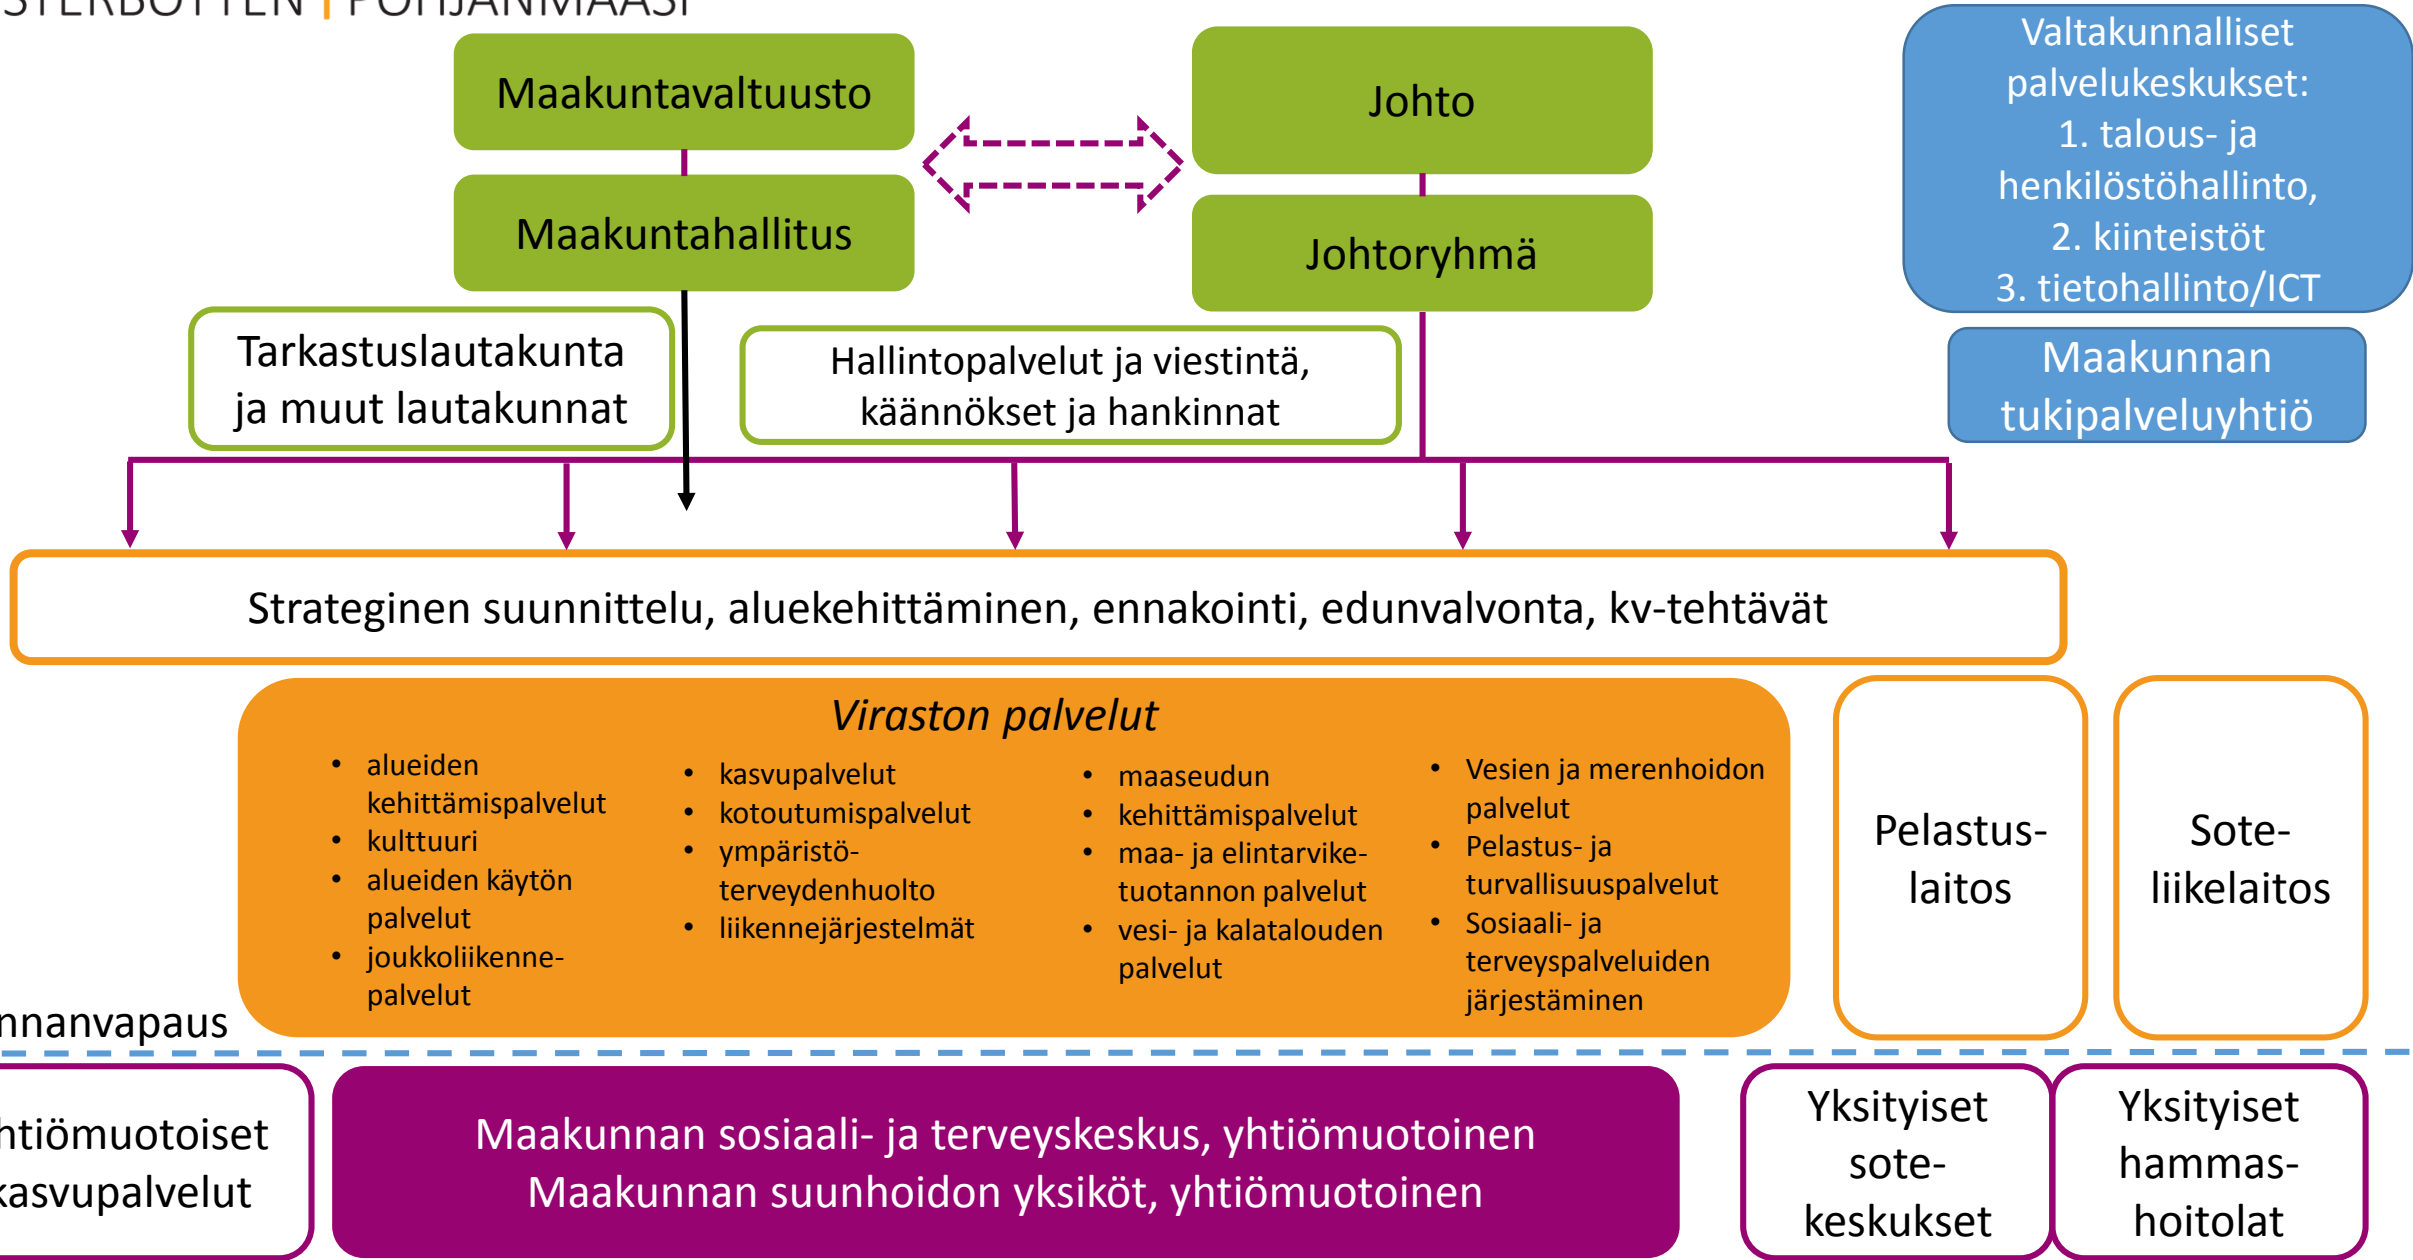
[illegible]STERBOTTEN | POHJANMAA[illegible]

Maakuntavaltuusto

Maakuntahallitus

Johto

Johtoryhmä

Valtakunnalliset palvelukeskukset:
1. talous- ja henkilöstöhallinto,
2. kiinteistöt
3. tietohallinto/ICT

Maakunnan tukipalveluyhtiö

Tarkastuslautakunta ja muut lautakunnat

Hallintopalvelut ja viestintä, käännökset ja hankinnat

Strateginen suunnittelu, aluekehittäminen, ennakointi, edunvalvonta, kv-tehtävät

Viraston palvelut

- alueiden kehittämispalvelut
- kulttuuri
- alueiden käytön palvelut
- joukkoliikenne-palvelut

- kasvupalvelut
- kotoutumispalvelut
- ympäristö-terveydenhuolto
- liikennejärjestelmät

- maaseudun
- kehittämispalvelut
- maa- ja elintarvike-tuotannon palvelut
- vesi- ja kalatalouden palvelut

- Vesien ja merenhoidon palvelut
- Pelastus- ja turvallisuuspalvelut
- Sosiaali- ja terveyspalveluiden järjestäminen

Pelastus-laitos

Sote-liikelaitos

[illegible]nnanvapaus

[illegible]htiömuotoiset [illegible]asvupalvelut

Maakunnan sosiaali- ja terveyskeskus, yhtiömuotoinen
Maakunnan suunhoidon yksiköt, yhtiömuotoinen

Yksityiset sote-keskukset

Yksityiset hammas-hoitolat